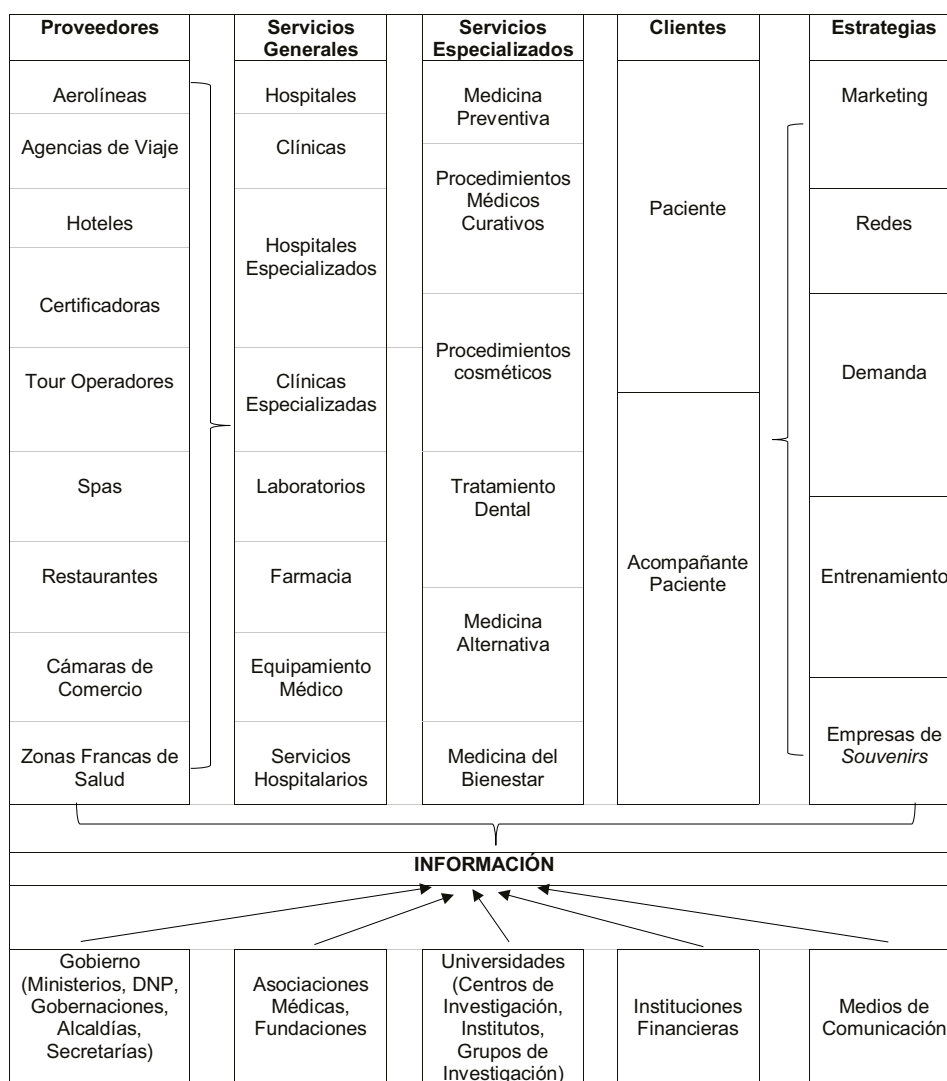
| Proveedores | Servicios Generales | Servicios Especializados | Clientes | Estrategias |
|---|---|---|---|---|
| Aerolíneas | Hospitales | Medicina Preventiva | Paciente | Marketing |
| Agencias de Viaje | Clínicas | Procedimientos Médicos Curativos | | Redes |
| Hoteles | Hospitales Especializados | | | |
| Certificadoras | | Procedimientos cosméticos | | Demanda |
| Tour Operadores | Clínicas Especializadas | | Acompañante Paciente | |
| Spas | Laboratorios | Tratamiento Dental | | Entrenamiento |
| Restaurantes | Farmacia | Medicina Alternativa | | |
| Cámaras de Comercio | Equipamiento Médico | | | Empresas de *Souvenirs* |
| Zonas Francas de Salud | Servicios Hospitalarios | Medicina del Bienestar | | |

INFORMACIÓN

| Gobierno (Ministerios, DNP, Gobernaciones, Alcaldías, Secretarías) | Asociaciones Médicas, Fundaciones | Universidades (Centros de Investigación, Institutos, Grupos de Investigación) | Instituciones Financieras | Medios de Comunicación |
|---|---|---|---|---|